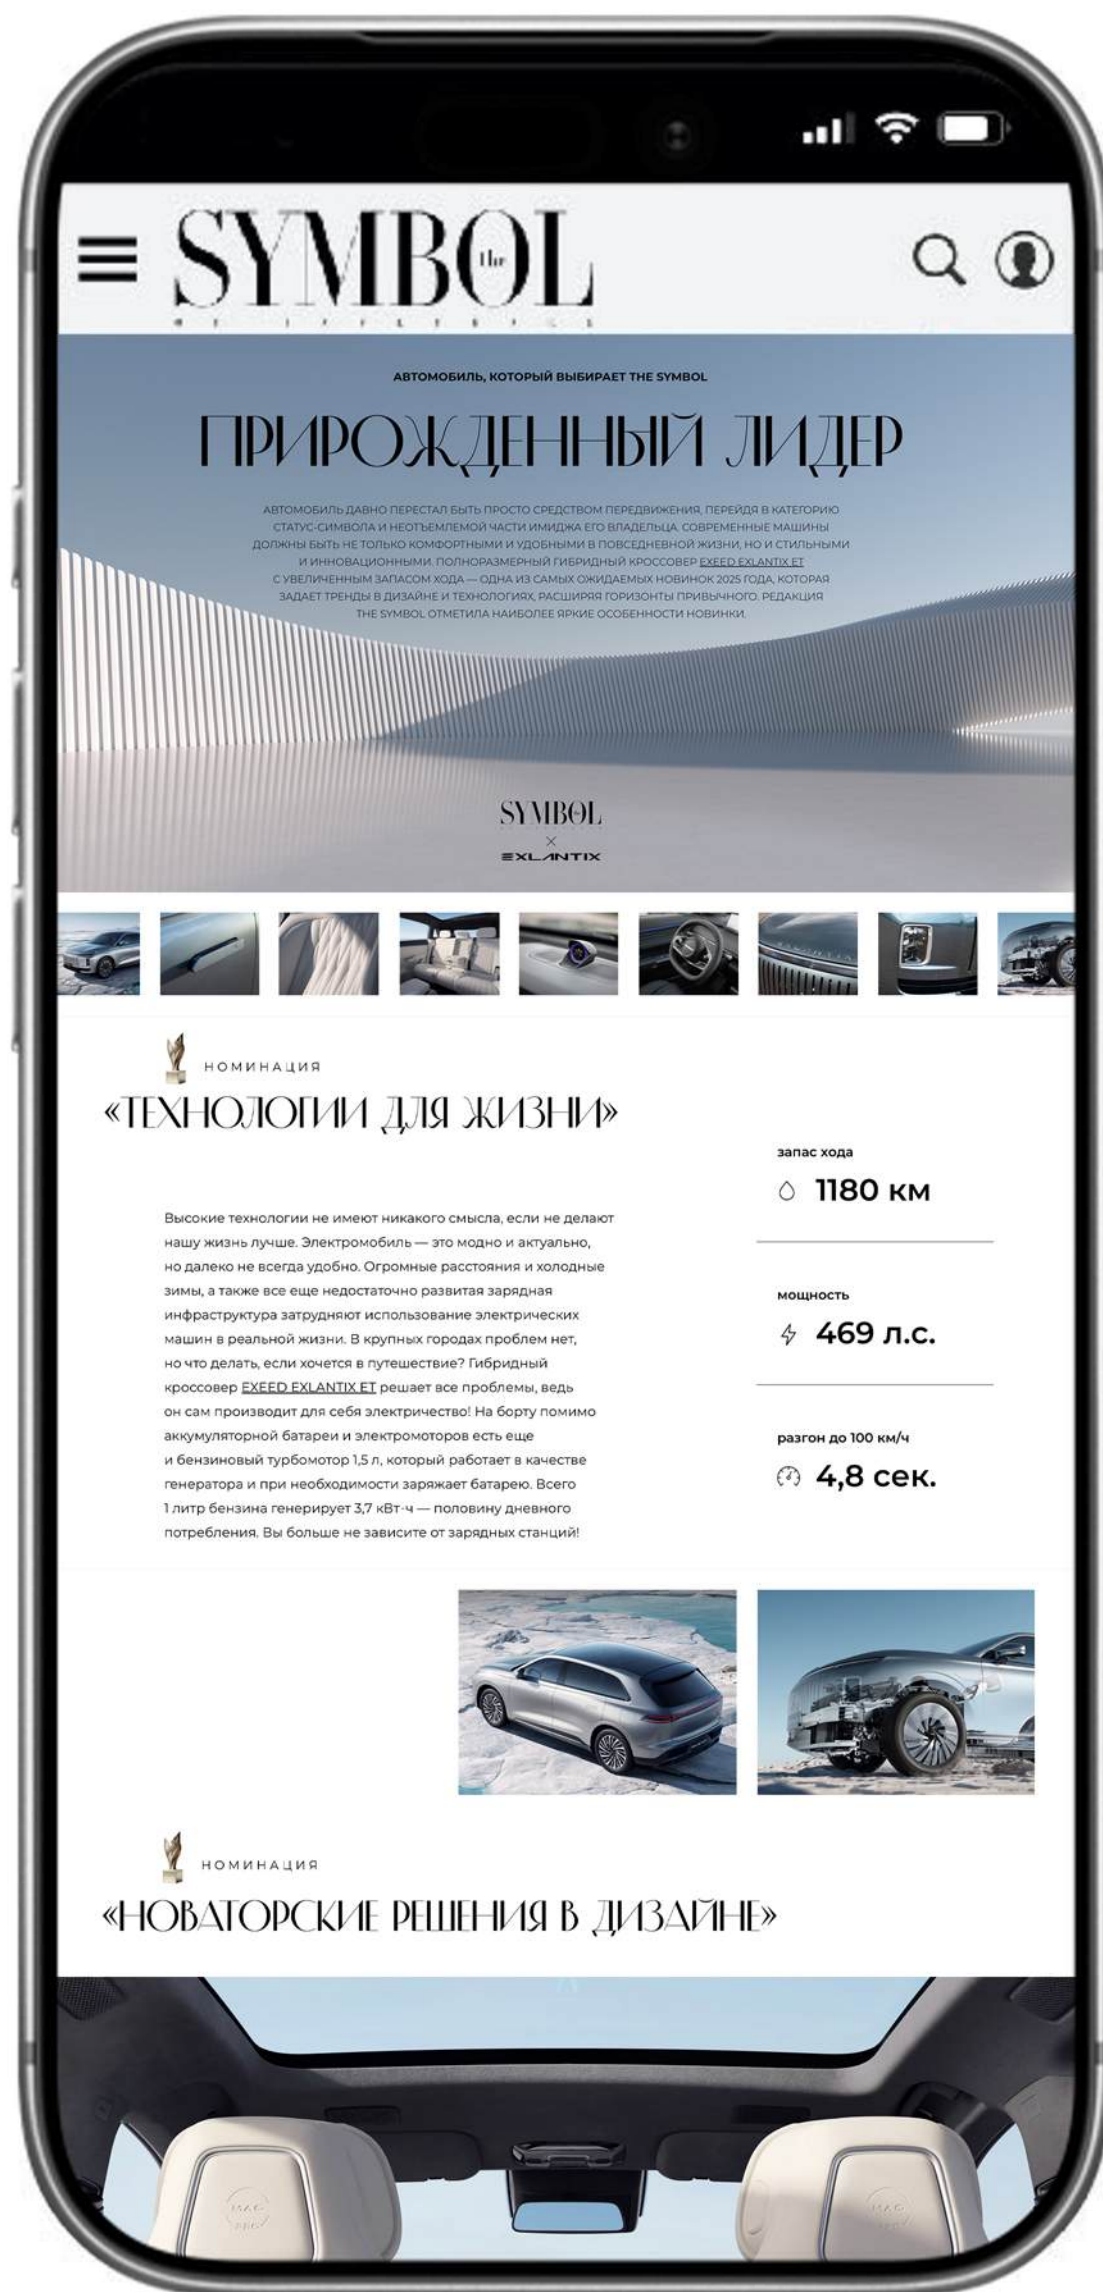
SYMBOL
the

АВТОМОБИЛЬ, КОТОРЫЙ ВЫБИРАЕТ THE SYMBOL

ПРИРОЖДЕННЫЙ ЛИДЕР

АВТОМОБИЛЬ ДАВНО ПЕРЕСТАЛ БЫТЬ ПРОСТО СРЕДСТВОМ ПЕРЕДВИЖЕНИЯ, ПЕРЕЙДЯ В КАТЕГОРИЮ СТАТУС-СИМВОЛА И НЕОТЪЕМЛЕМОЙ ЧАСТИ ИМИДЖА ЕГО ВЛАДЕЛЬЦА. СОВРЕМЕННЫЕ МАШИНЫ ДОЛЖНЫ БЫТЬ НЕ ТОЛЬКО КОМФОРТНЫМИ И УДОБНЫМИ В ПОВСЕДНЕВНОЙ ЖИЗНИ, НО И СТИЛЬНЫМИ И ИННОВАЦИОННЫМИ. ПОЛНОРАЗМЕРНЫЙ ГИБРИДНЫЙ КРОССОВЕР EXEED EXLANTIX ET С УВЕЛИЧЕННЫМ ЗАПАСОМ ХОДА — ОДНА ИЗ САМЫХ ОЖИДАЕМЫХ НОВИНОК 2025 ГОДА, КОТОРАЯ ЗАДАЕТ ТРЕНДЫ В ДИЗАЙНЕ И ТЕХНОЛОГИЯХ, РАСШИРЯЯ ГОРИЗОНТЫ ПРИВЫЧНОГО. РЕДАКЦИЯ THE SYMBOL ОТМЕТИЛА НАИБОЛЕЕ ЯРКИЕ ОСОБЕННОСТИ НОВИНКИ.

SYMBOL
×
EXLANTIX

НОМИНАЦИЯ
«ТЕХНОЛОГИИ ДЛЯ ЖИЗНИ»

запас хода
1180 км

мощность
469 л.с.

разгон до 100 км/ч
4,8 сек.

Высокие технологии не имеют никакого смысла, если не делают нашу жизнь лучше. Электромобиль — это модно и актуально, но далеко не всегда удобно. Огромные расстояния и холодные зимы, а также все еще недостаточно развитая зарядная инфраструктура затрудняют использование электрических машин в реальной жизни. В крупных городах проблем нет, но что делать, если хочется в путешествие? Гибридный кроссовер EXEED EXLANTIX ET решает все проблемы, ведь он сам производит для себя электричество! На борту помимо аккумуляторной батареи и электромоторов есть еще и бензиновый турбомотор 1,5 л, который работает в качестве генератора и при необходимости заряжает батарею. Всего 1 литр бензина генерирует 3,7 кВт·ч — половину дневного потребления. Вы больше не зависите от зарядных станций!

НОМИНАЦИЯ
«НОВАТОРСКИЕ РЕШЕНИЯ В ДИЗАЙНЕ»